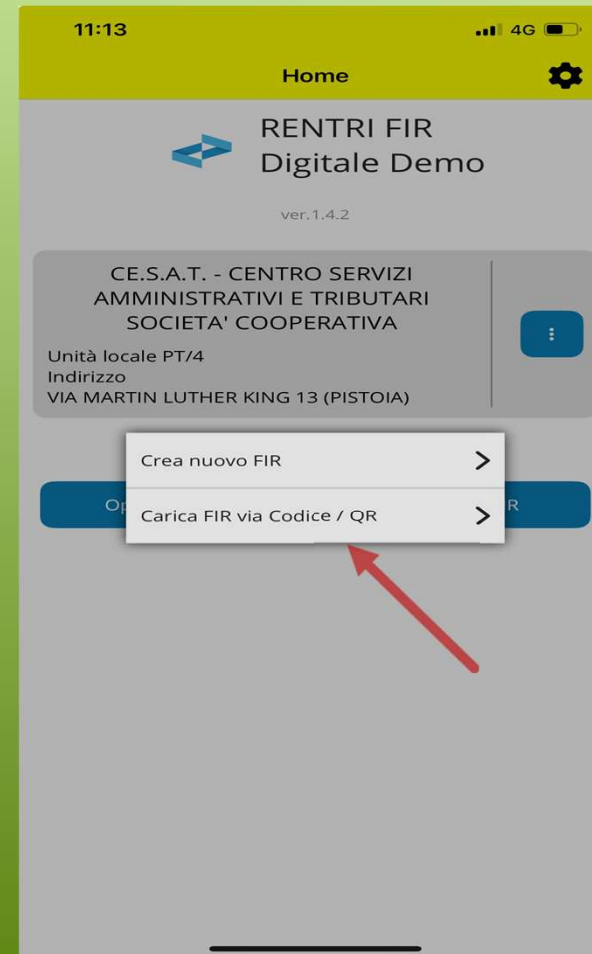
11:13

4G

Home

RENTRI FIR
Digitale Demo

ver.1.4.2

CE.S.A.T. - CENTRO SERVIZI AMMINISTRATIVI E TRIBUTARI SOCIETA' COOPERATIVA

Unità locale PT/4
Indirizzo
VIA MARTIN LUTHER KING 13 (PISTOIA)

Crea nuovo FIR

Op

Carica FIR via Codice / QR

R